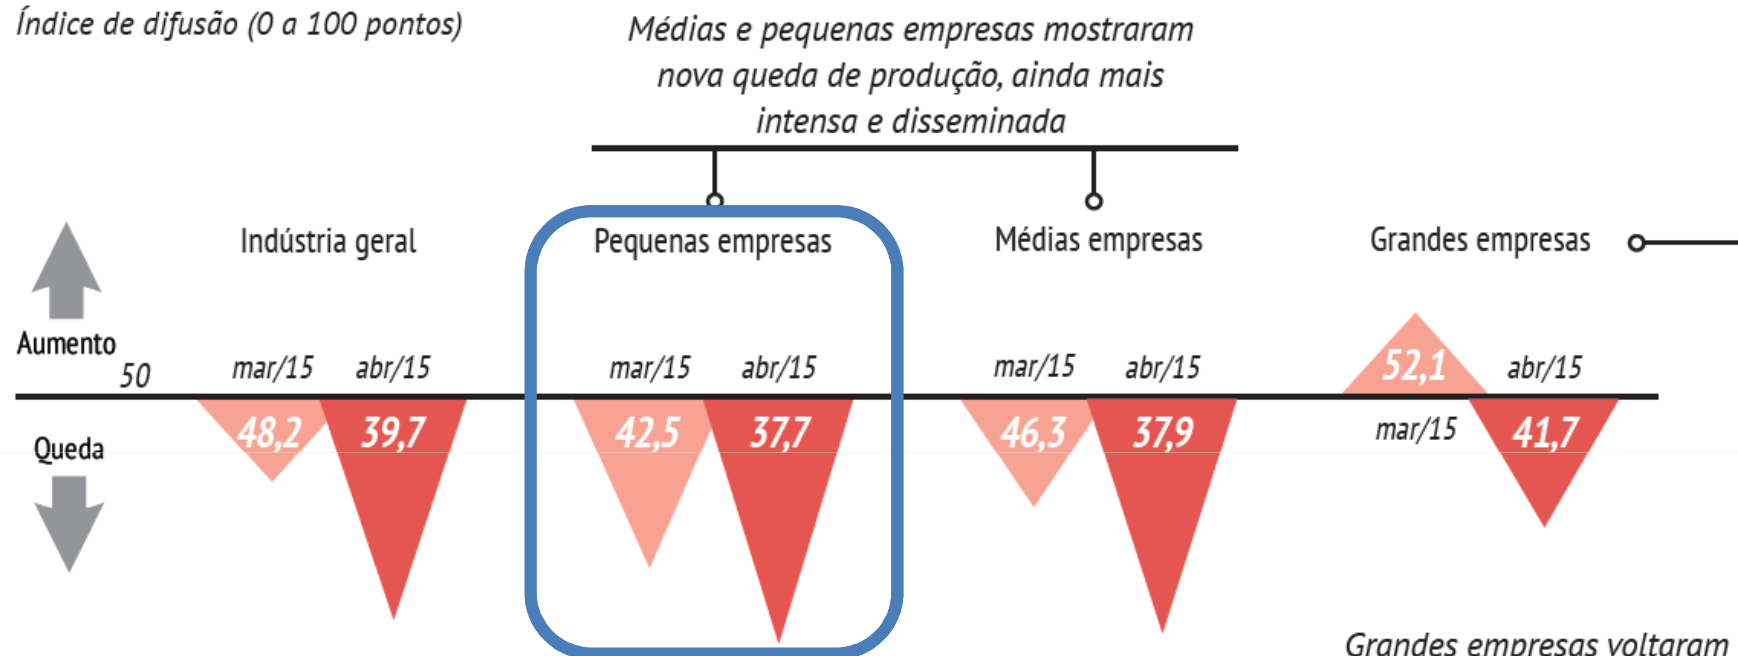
Índice de difusão (0 a 100 pontos)

Médias e pequenas empresas mostraram nova queda de produção, ainda mais intensa e disseminada

Indústria geral

Pequenas empresas

Médias empresas

Grandes empresas

Aumento

50

mar/15 abr/15

mar/15 abr/15

mar/15 abr/15

52,1

abr/15

48,2 39,7

42,5 37,7

46,3 37,9

mar/15 41,7

Queda

Grandes empresas voltaram